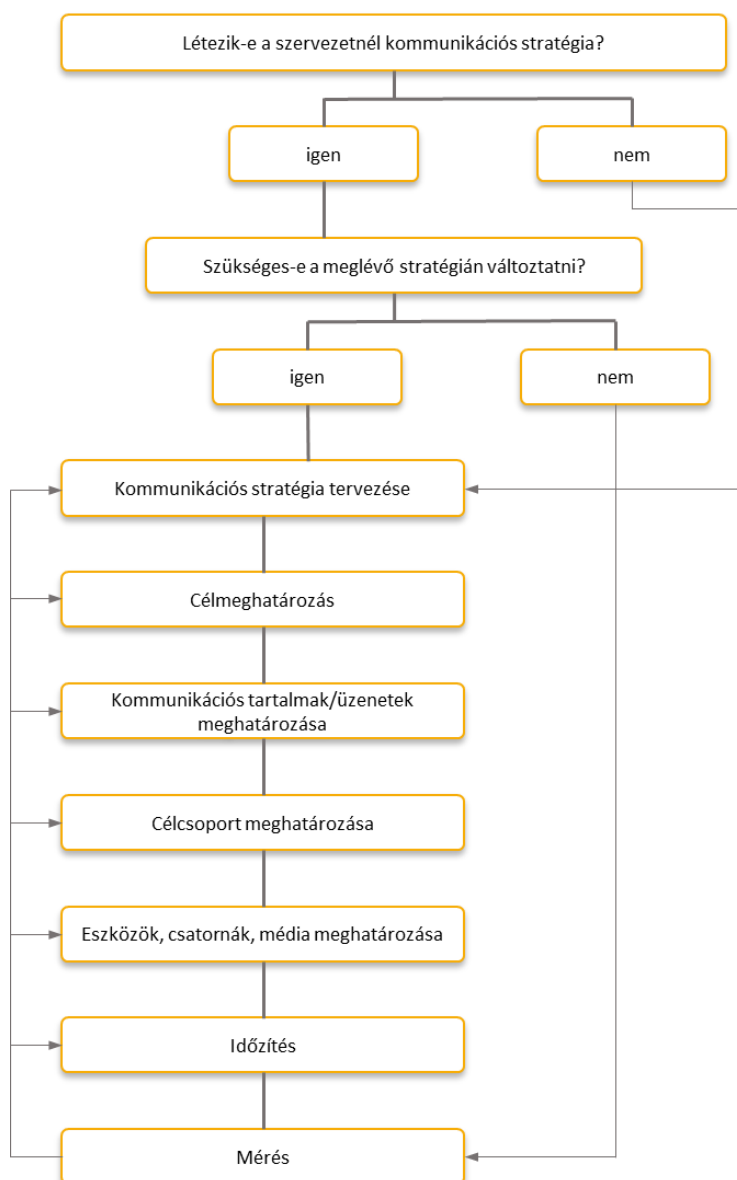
Létezik-e a szervezetnél kommunikációs stratégia?

igen

nem

Szükséges-e a meglévő stratégián változtatni?

igen

nem

Kommunikációs stratégia tervezése

Célmeghatározás

Kommunikációs tartalmak/üzenetek meghatározása

Célcsoport meghatározása

Eszközök, csatornák, média meghatározása

Időzítés

Mérés